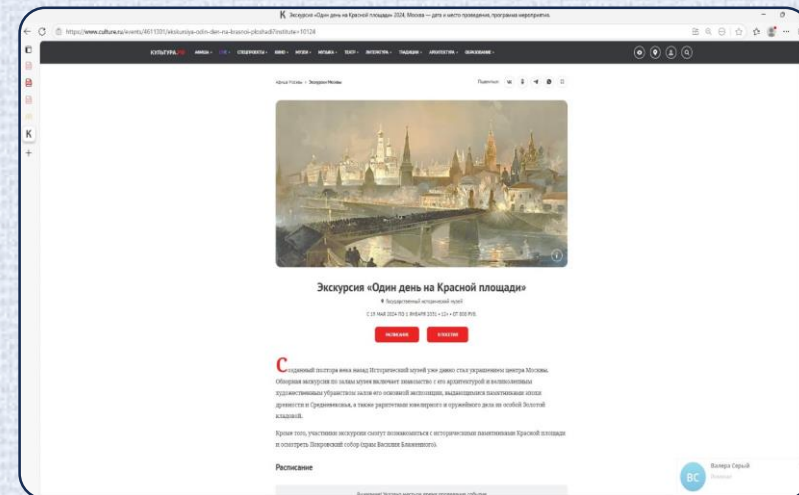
Экскурсия «Один день на Красной площади» 2024, Москва — дата и место проведения, программа мероприятия.

https://www.culture.ru/events/4611331/ekskursiya-odin-den-na-krasnoi-ploshadi?institute=10124

КУЛЬТУРА.РФ АФИША ЛЕКТОРИЙ СПЕЦПРОЕКТЫ КИНО МУЗЕИ МУЗЫКА ТЕАТР ЛИТЕРАТУРА ТРАДИЦИИ АРХИТЕКТУРА ОБРАЗОВАНИЕ

Афиша России > Экскурсии Москвы

Поделиться

Экскурсия «Один день на Красной площади»

Государственный исторический музей

С 19 МАЯ 2024 ПО 1 ЯНВАРЯ 2025 • 12+ • ОТ 800 РУБ.

РАСПИСАНИЕ

О ПЛОЩАДКЕ

Созданный полтора века назад Исторический музей уже давно стал украшением центра Москвы. Обзорная экскурсия по залам музея включает знакомство с его архитектурой и великолепным художественным убранством залов его основной экспозиции, выдающимися памятниками эпохи древности и Средневековья, а также уникатами ювелирного и оружейного дела из особой Золотой кладовой.

Кроме того, участники экскурсии смогут познакомиться с историческими памятниками Красной площади и осмотреть Покровский собор (храм Василия Блаженного).

Расписание

Валера Серый

BC

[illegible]